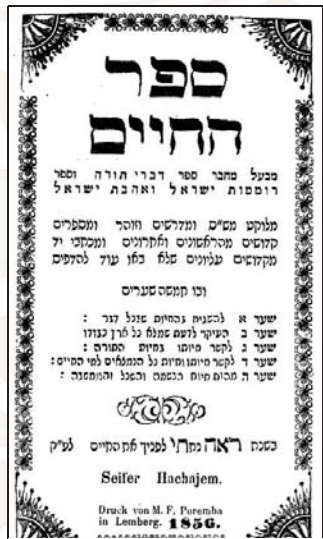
ספר
החיים

מבעל מחבר ספר דברי תורה וספר רוממות ישראל ואהבת ישראל

מלוקט מש"ס ומדרשים וזוהר ומספרים קדושים מהראשונים והאחרונים ומכתבי יד מקומות עלומים שלא כאן עוד להדפיס

ובו חמשה שערים

שער א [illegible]
שער ב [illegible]
שער ג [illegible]
שער ד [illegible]
שער ה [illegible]

בשנת ראה מחתי לפניך את החיים לפ"ק

Seifer Hachajem.

Druck von M. F. Poremba in Lemberg. 1856.